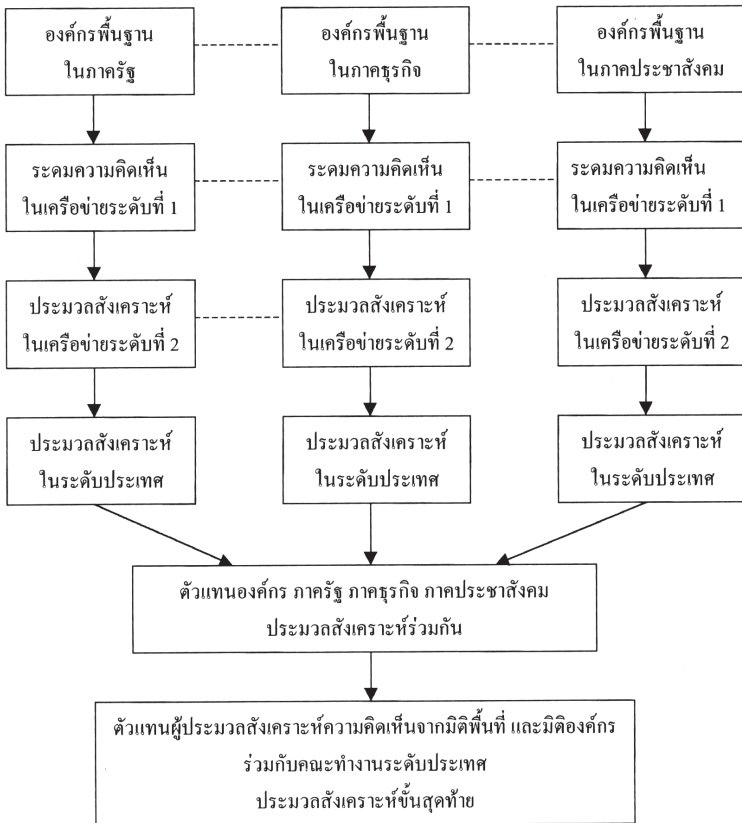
องค์กรพื้นฐาน ในภาครัฐ

องค์กรพื้นฐาน ในภาคธุรกิจ

องค์กรพื้นฐาน ในภาคประชาสังคม

ระดมความคิดเห็น ในเครือข่ายระดับที่ 1

ระดมความคิดเห็น ในเครือข่ายระดับที่ 1

ระดมความคิดเห็น ในเครือข่ายระดับที่ 1

ประมวลสังเคราะห์ ในเครือข่ายระดับที่ 2

ประมวลสังเคราะห์ ในเครือข่ายระดับที่ 2

ประมวลสังเคราะห์ ในเครือข่ายระดับที่ 2

ประมวลสังเคราะห์ ในระดับประเทศ

ประมวลสังเคราะห์ ในระดับประเทศ

ประมวลสังเคราะห์ ในระดับประเทศ

ตัวแทนองค์กร ภาครัฐ ภาคธุรกิจ ภาคประชาสังคม ประมวลสังเคราะห์ร่วมกัน

ตัวแทนผู้ประมวลสังเคราะห์ความคิดเห็นจากมิติพื้นที่ และมิติองค์กร ร่วมกับคณะทำงานระดับประเทศ ประมวลสังเคราะห์ขั้นสุดท้าย